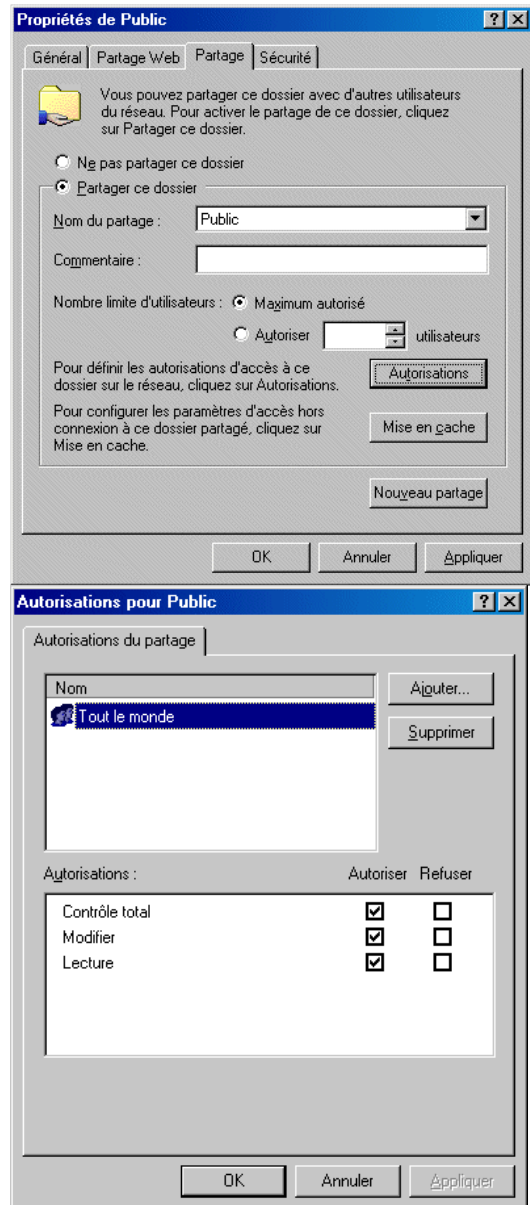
Propriétés de Public ? X

Général | Partage Web | Partage | Sécurité

Vous pouvez partager ce dossier avec d'autres utilisateurs du réseau. Pour activer le partage de ce dossier, cliquez sur Partager ce dossier.

Ne pas partager ce dossier

Partager ce dossier

Nom du partage : Public

Commentaire :

Nombre limite d'utilisateurs : Maximum autorisé

Autoriser utilisateurs

Pour définir les autorisations d'accès à ce dossier sur le réseau, cliquez sur Autorisations.

Autorisations

Pour configurer les paramètres d'accès hors connexion à ce dossier partagé, cliquez sur Mise en cache.

Mise en cache

Nouveau partage

OK Annuler Appliquer

Autorisations pour Public ? X

Autorisations du partage

Nom

Tout le monde

Ajouter...

Supprimer

Autorisations : Autoriser Refuser

| | Autoriser | Refuser |
|---|---|---|
| Contrôle total | ☑ | ☐ |
| Modifier | ☑ | ☐ |
| Lecture | ☑ | ☐ |

OK Annuler Appliquer